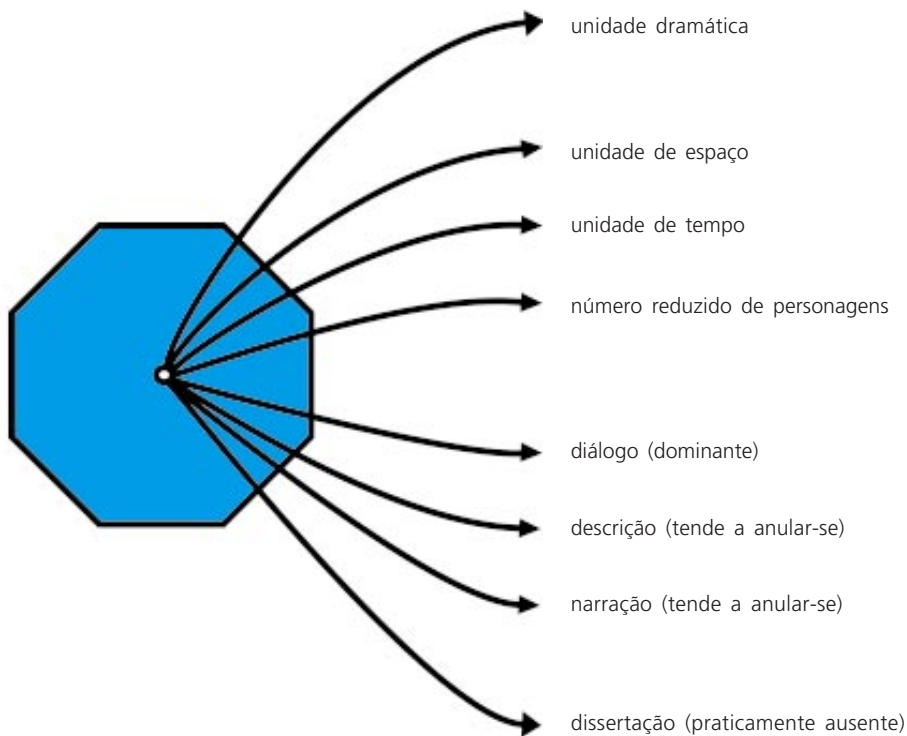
unidade dramática

unidade de espaço

unidade de tempo

número reduzido de personagens

diálogo (dominante)

descrição (tende a anular-se)

narração (tende a anular-se)

dissertação (praticamente ausente)